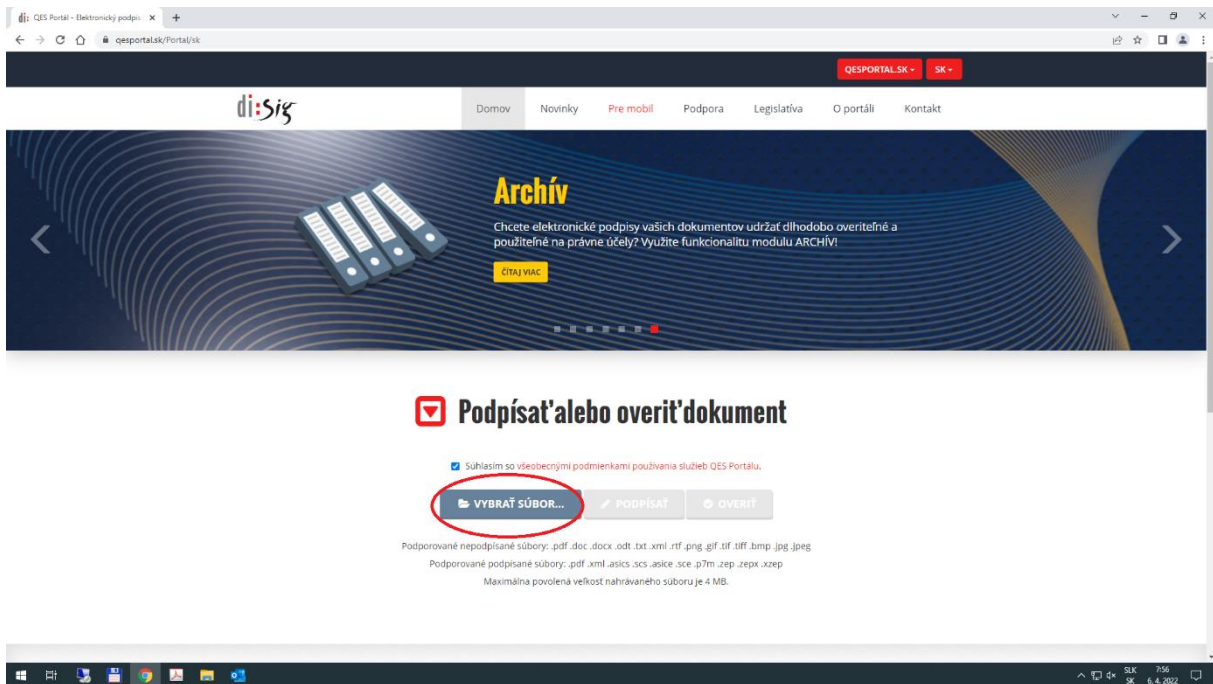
QES Portál - Elektronický podpis ×
qesportal.sk/Portal/sk

QESPORTAL.SK ▾ SK ▾

di:sig

Domov Novinky Pre mobil Podpora Legislatíva O portáli Kontakt

Archív

Chcete elektronické podpisy vašich dokumentov udržať dlhodobo overiteľné a použiteľné na právne účely? Využite funkcionalitu modulu ARCHÍV!

ČÍTAJ VIAC

Podpísať alebo overiť dokument

Súhlasím so všeobecnými podmienkami používania služieb QES Portálu.

VYBRAŤ SÚBOR... PODPÍSAŤ OVERIŤ

Podporované nepodpísané súbory: .pdf .doc .docx .odt .txt .xml .rtf .png .gif .tif .tiff .bmp .jpg .jpeg

Podporované podpísané súbory: .pdf .xml .asics .scs .asice .sce .p7m .zep .zepx .xzep

Maximálna povolená veľkosť nahrávaného súboru je 4 MB.

SLK SK 7:56 6. 4. 2022